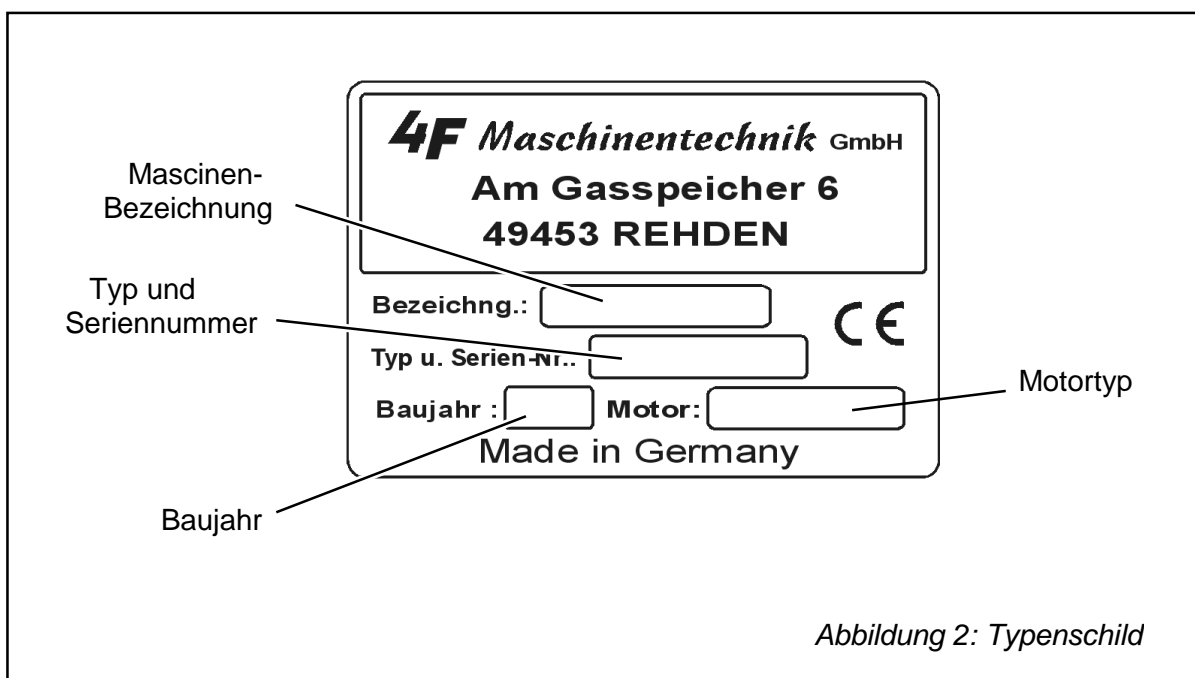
4F Maschinentechnik GmbH
Am Gasspeicher 6
49453 REHDEN

Mascinen-Bezeichnung

Typ und Seriennummer

Bezeichng.:

CE

Typ u. Serien-Nr.:

Baujahr :

Motor:

Motortyp

Made in Germany

Baujahr

Abbildung 2: Typenschild